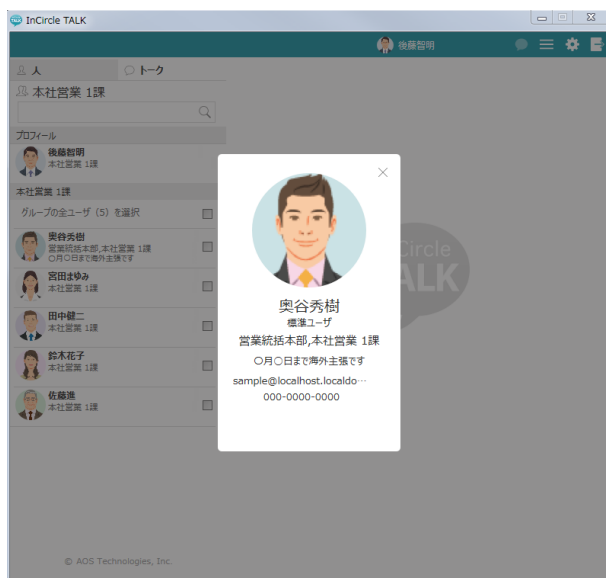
InCircle TALK

後藤智明

人
トーク

本社営業 1課

プロフィール

後藤智明
本社営業 1課

本社営業 1課

グループの全ユーザ（5）を選択

奥谷秀樹
営業統括本部,本社営業 1課
○月○日まで海外出張です

宮田まゆみ
本社営業 1課

田中健二
本社営業 1課

鈴木花子
本社営業 1課

佐藤進
本社営業 1課

© AOS Technologies, Inc.

奥谷秀樹
標準ユーザ
営業統括本部,本社営業 1課
○月○日まで海外主張です
sample@localhost.localdo…
000-0000-0000

InCircle
TALK